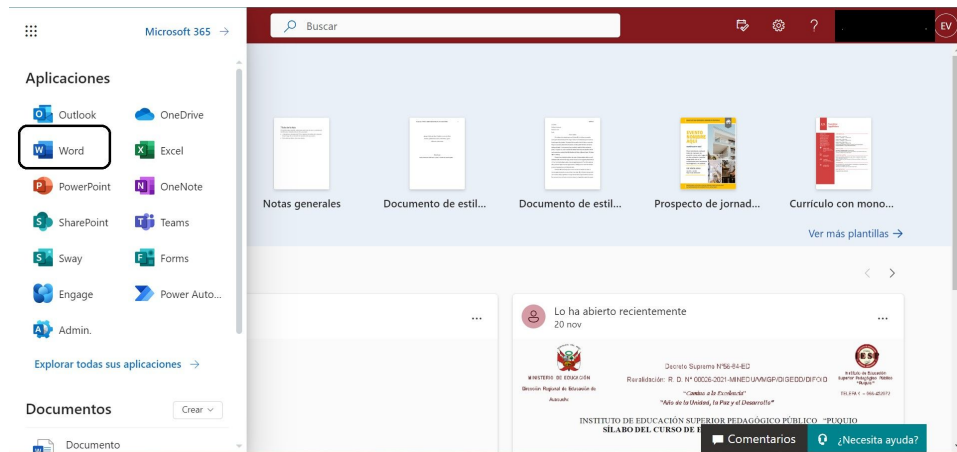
Microsoft 365 →

Buscar

EV

Aplicaciones

Outlook
OneDrive
Word
Excel
PowerPoint
OneNote
SharePoint
Teams
Sway
Forms
Engage
Power Auto...
Admin.

Explorar todas sus aplicaciones →

Documentos
Crear

Documento

Notas generales
Documento de estil...
Documento de estil...
Prospecto de jornad...
Currículo con mono...

Ver más plantillas →

Lo ha abierto recientemente
20 nov

MINISTERIO DE EDUCACIÓN
Dirección Regional de Educación de Ayacucho

Decreto Supremo N°56-84-ED
Revalidación: R. D. N° 00026-2021-MINEDU/VMGP/DIGEDD/DIFOID
"Camino a la Excelencia"
"Año de la Unidad, la Paz y el Desarrollo"

INSTITUTO DE EDUCACIÓN SUPERIOR PEDAGÓGICO PÚBLICO "PUQUIO
SÍLABO DEL CURSO DE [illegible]

Comentarios
¿Necesita ayuda?